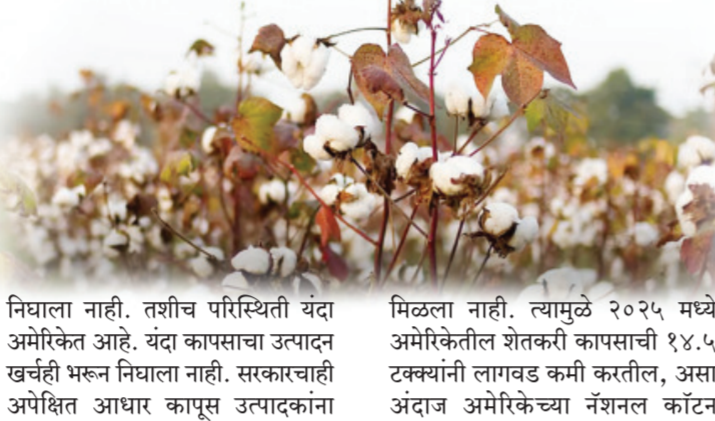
निघाला नाही. तशीच परिस्थिती यंदा अमेरिकेत आहे. यंदा कापसाचा उत्पादन खर्चही भरून निघाला नाही. सरकारचाही अपेक्षित आधार कापूस उत्पादकांना

मिळला नाही. त्यामुळे २०२५ मध्ये अमेरिकेतील शेतकरी कापसाची १४.५ टक्क्यांनी लागवड कमी करतील, असा अंदाज अमेरिकेच्या नॅशनल कॉटन